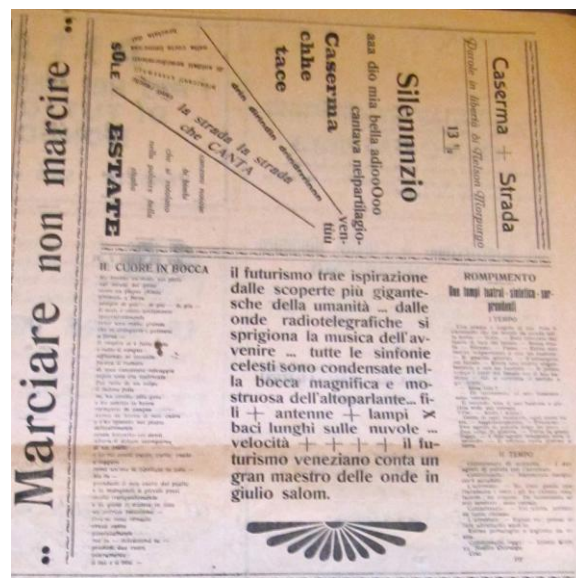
.. Marciare non marcire ..

Caserma + Strada

Parole in libertà di Tullio Mangerugo

Silennnzio

aaa dio mia bella adiooOoo cantava nel partiagio-

Caserma chhe tace

ven- tiiii

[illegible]

la strada la strada che CANTA

sOle

ESTATE

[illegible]

IL CUORE IN BOCCA

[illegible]

il futurismo trae ispirazione dalle scoperte più gigantesche della umanità ... dalle onde radiotelegrafiche si sprigiona la musica dell'avvenire ... tutte le sinfonie celesti sono condensate nella bocca magnifica e mostruosa dell'altoparlante... fili + antenne + lampi ✕ baci lunghi sulle nuvole ... velocità + + + + + il futurismo veneziano conta un gran maestro delle onde in giulio salom.

ROMPIMENTO

Due tempi teatrali - sintetico - sorprendenti

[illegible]

II TEMPO

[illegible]